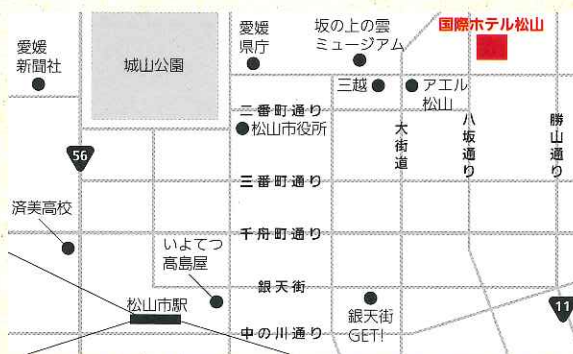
愛媛新聞社

城山公園

愛媛県庁

坂の上の雲ミュージアム

国際ホテル松山

三越

アエル松山

二番町通り

松山市役所

大街道

八坂通り

勝山通り

56

三番町通り

済美高校

千舟町通り

いよてつ高島屋

銀天街

松山市駅

銀天街GET!

中の川通り

11